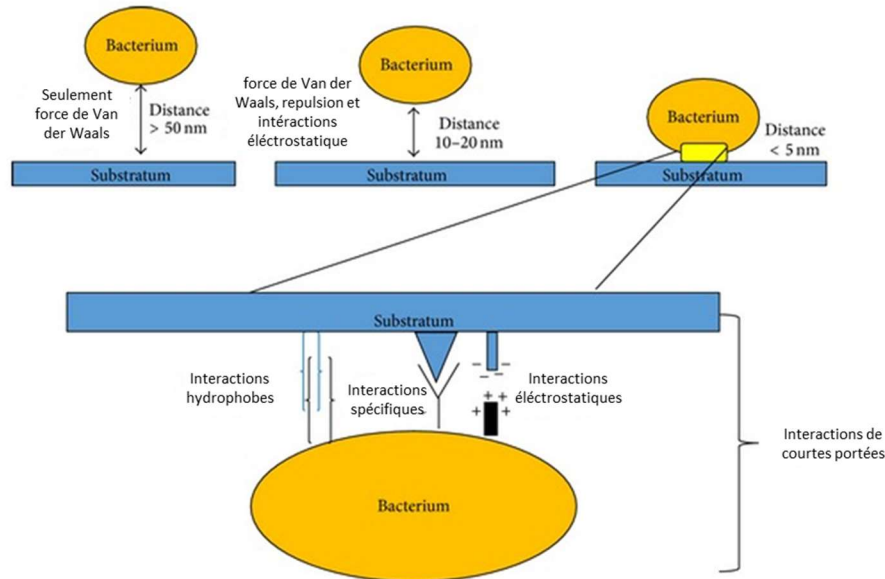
Bacterium

Seulement force de Van der Waals

Distance > 50 nm

Substratum

Bacterium

force de Van der Waals, repulsion et intéractions éléctrostatique

Distance 10–20 nm

Substratum

Bacterium

Distance < 5 nm

Substratum

Substratum

Interactions hydrophobes

Interactions spécifiques

Interactions éléctrostatiques

– –
– –
+ +
+ +

Interactions de courtes portées

Bacterium